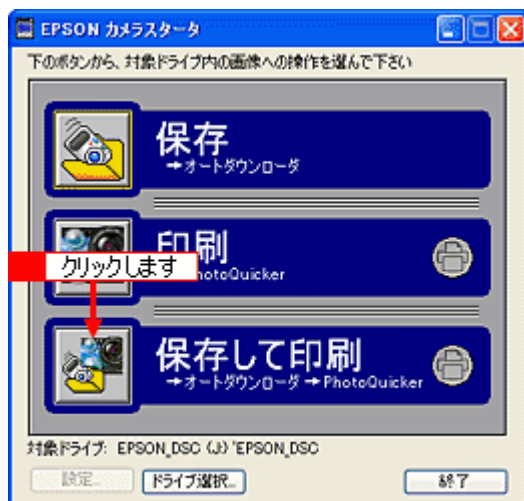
EPSON カメラスタータ

下のボタンから、対象ドライブ内の画像への操作を選んで下さい

保存
→オートダウンローダ

印刷
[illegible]hotoQuicker

クリックします

保存して印刷
→オートダウンローダ →PhotoQuicker

対象ドライブ: EPSON_DSC (J:) 'EPSON_DSC

設定... ドライブ選択... 終了